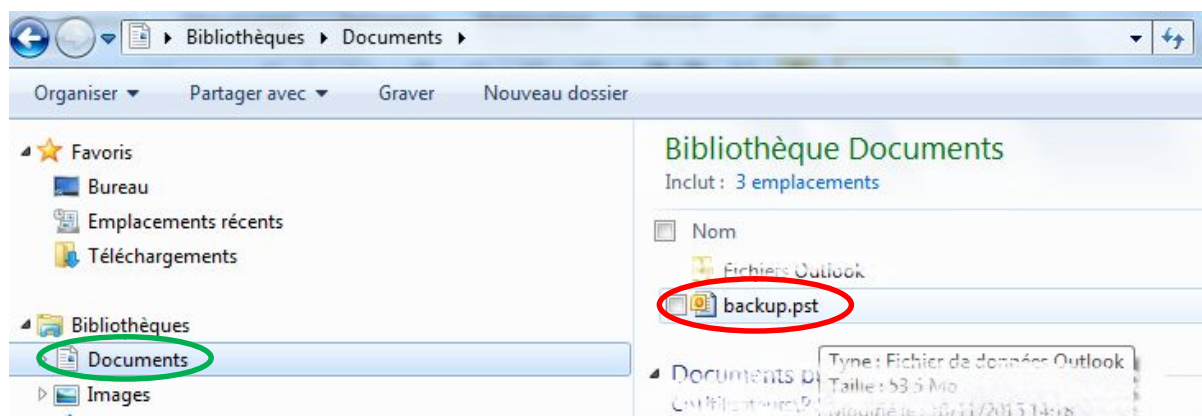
▸ Bibliothèques ▸ Documents ▸

Organiser ▾ Partager avec ▾ Graver Nouveau dossier

Favoris
Bureau
Emplacements récents
Téléchargements

Bibliothèques
Documents
Images

Bibliothèque Documents
Inclut : 3 emplacements

Nom
Fichiers Outlook
backup.pst

Documents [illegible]
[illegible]

Type : Fichier de données Outlook
Taille : 53,5 Mo
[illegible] 10/11/2013 14:18